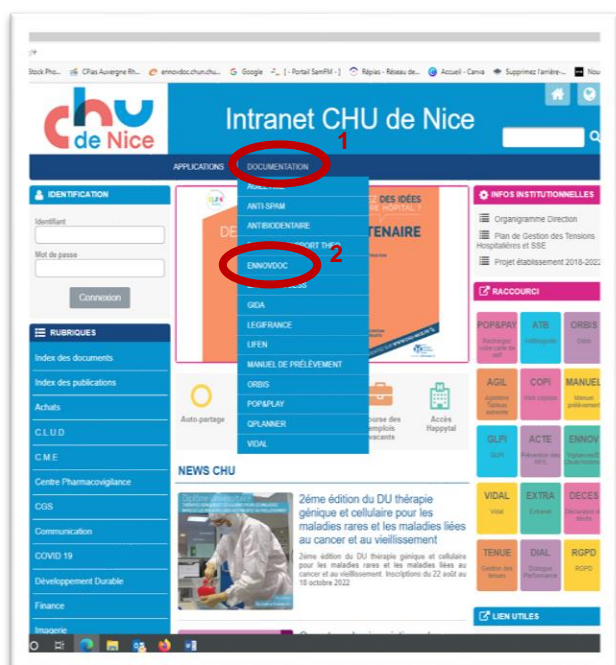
Stock Pho... CFias Auvergne Rh... ennovdoc.chu.chu... Google [ - Portail SamFM - ] Répias - Réseau de... Accueil - Canva Supprimez l'arrière-... Nou

chu de Nice

Intranet CHU de Nice

APPLICATIONS DOCUMENTATION 1

IDENTIFICATION

Identifiant

Mot de passe

Connexion

RUBRIQUES

Index des documents

Index des publications

Achats

C.L.U.D.

C.M.E

Centre Pharmacovigilance

CGS

Communication

COVID 19

Développement Durable

Finance

Imagerie

ANTI-SPAM

ANTIBIODENTAIRE

ENNOVDOC 2

GIDA

LEGIFRANCE

LIFEN

MANUEL DE PRÉLÈVEMENT

ORBIS

POP&PLAY

QPLANNER

VIDAL

DES IDÉES

TENAIRE

Auto-partage

bourse des emplois vacants

Accès Happytal

NEWS CHU

2ème édition du DU thérapie génique et cellulaire pour les maladies rares et les maladies liées au cancer et au vieillissement

2ème édition du DU thérapie génique et cellulaire pour les maladies rares et les maladies liées au cancer et au vieillissement. Inscriptions du 22 août au 18 octobre 2022

INFOS INSTITUTIONNELLES

Organigramme Direction

Plan de Gestion des Tensions Hospitalières et SSE

Projet établissement 2018-2022

RACCOURCI

POP&PAY

ATB

ORBIS

AGIL

COPI

MANUEL

GLPI

ACTE

ENNOV

VIDAL

EXTRA

DECES

TENUE

DIAL

RGPD

LIEN UTILES